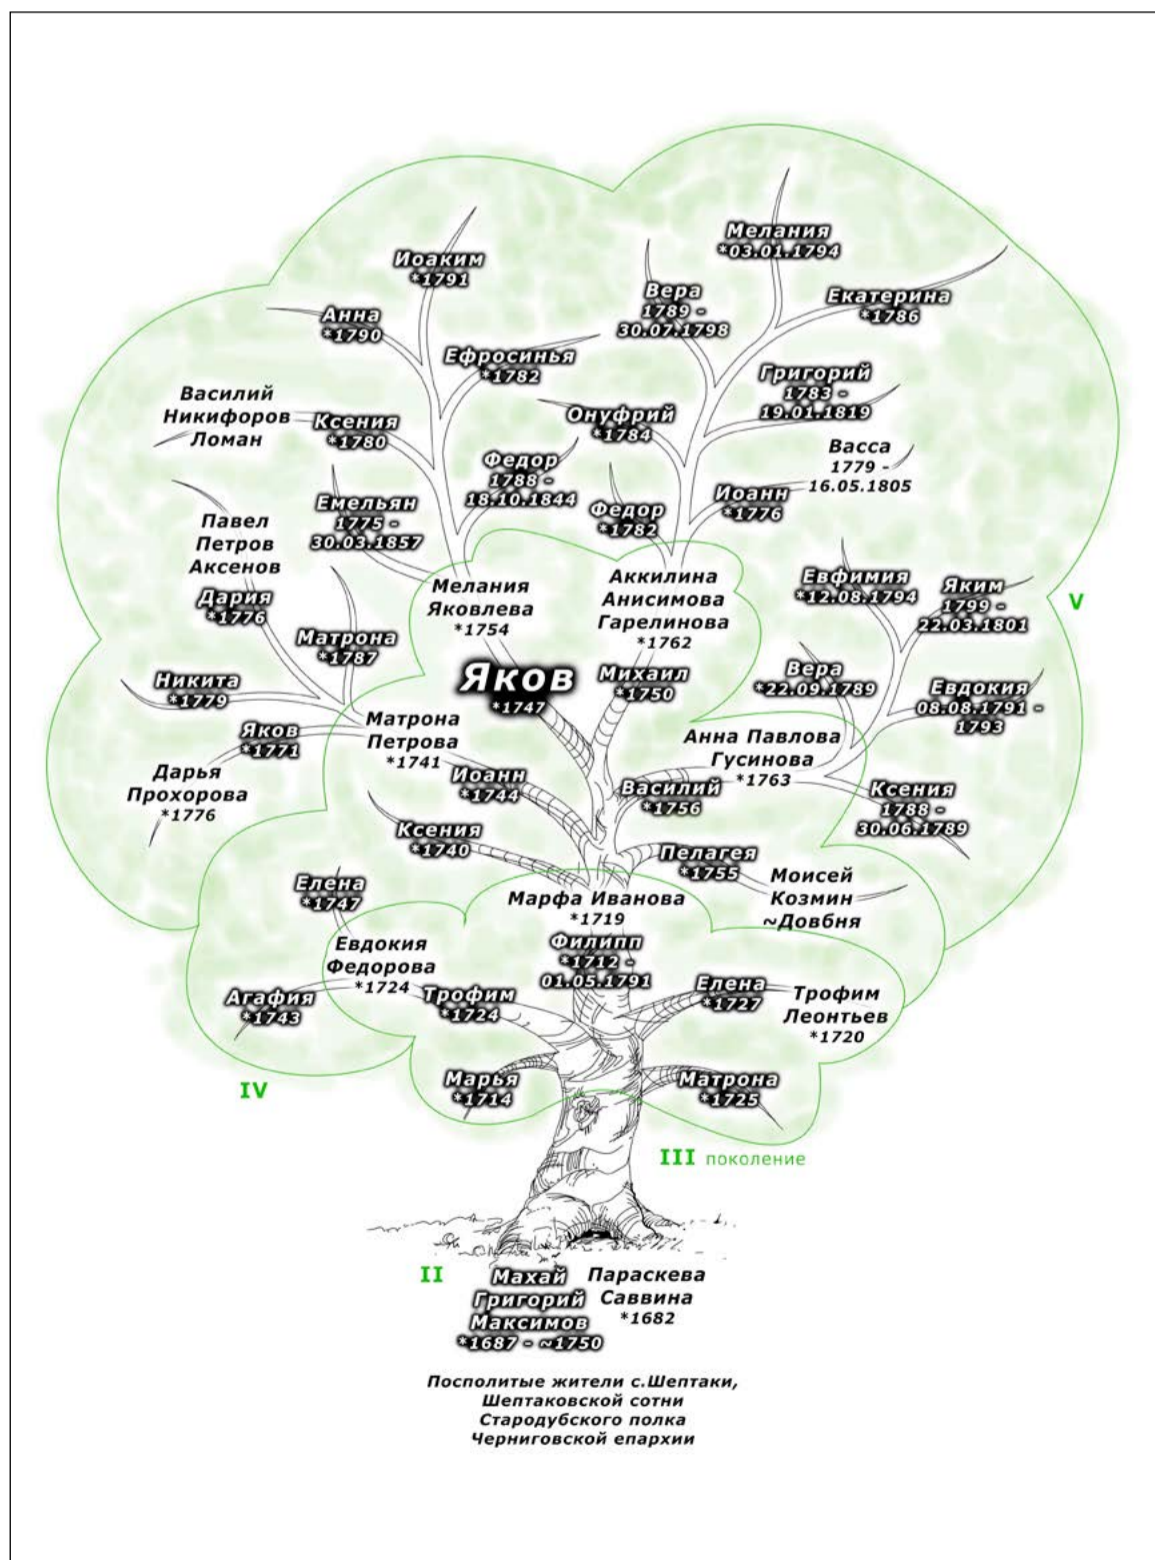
Мелания
*03.01.1794

Иоаким
*1791

Вера
1789 -
30.07.1798

Екатерина
*1786

Анна
*1790

Ефросинья
*1782

Григорий
1783 -
19.01.1819

Василий
Никифоров
Ломан

Ксения
*1780

Онуфрий
*1784

Васса
1779 -
16.05.1805

Федор
1788 -
18.10.1844

Емельян
1775 -
30.03.1857

Федор
*1782

Иоанн
*1776

Павел
Петров
Аксенов

Мелания
Яковлева
*1754

Аккилина
Анисимова
Гарелинова
*1762

Евфимия
*12.08.1794

Яким
1799 -
22.03.1801

V

Дария
*1776

Матрона
*1787

Яков
*1747

Михаил
*1750

Вера
*22.09.1789

Евдокия
08.08.1791 -
1793

Никита
*1779

Матрона
Петрова
*1741

Яков
*1771

Анна Павлова
Гусинова
*1763

Дарья
Прохорова
*1776

Иоанн
*1744

Василий
*1756

Ксения
1788 -
30.06.1789

Ксения
*1740

Пелагея
*1755

Моисей
Козмин
~Довбня

Елена
*1747

Марфа Иванова
*1719

Евдокия
Федорова
*1724

Филипп
*1712 -
01.05.1791

Агафия
*1743

Трофим
*1724

Елена
*1727

Трофим
Леонтьев
*1720

IV

Марья
*1714

Матрона
*1725

III поколение

II

Махай
Григорий
Максимов
*1687 - ~1750

Параскева
Саввина
*1682

Посполитые жители с.Шептаки,
Шептаковской сотни
Стародубского полка
Черниговской епархии